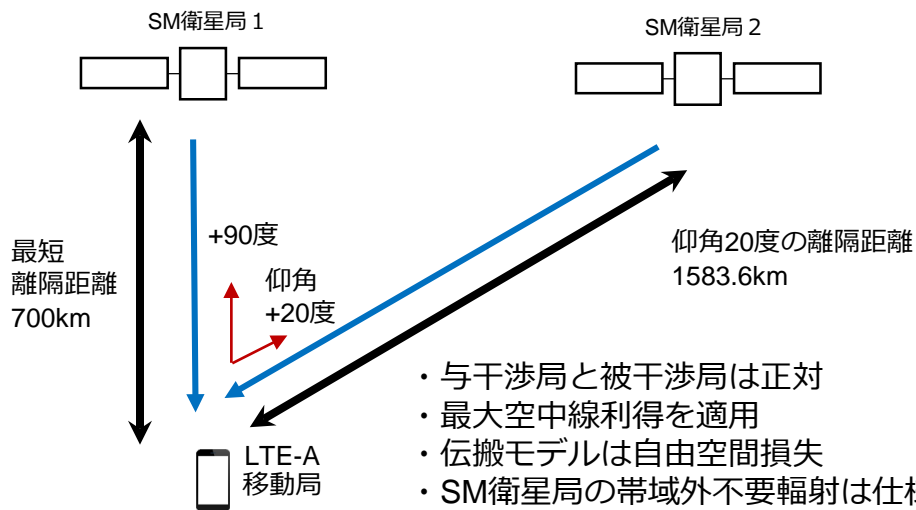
SM衛星局 1

SM衛星局 2

最短
離隔距離
700km

+90度

仰角
+20度

仰角20度の離隔距離
1583.6km

LTE-A
移動局

・与干渉局と被干渉局は正対
・最大空中線利得を適用
・伝搬モデルは自由空間損失
・SM衛星局の帯域外不要輻射は仕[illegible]